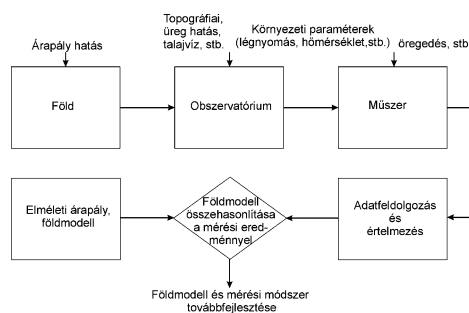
Árapály hatás

Topográfiai, üreg hatás, talajvíz, stb.

Környezeti paraméterek (légnyomás, hőmérséklet,stb.)

öregedés, stb

Föld

Obszervatórium

Műszer

Elméleti árapály, földmodell

Földmodell összehasonlítása a mérési eredménnyel

Adatfeldolgozás és értelmezés

Földmodell és mérési módszer továbbfejlesztése